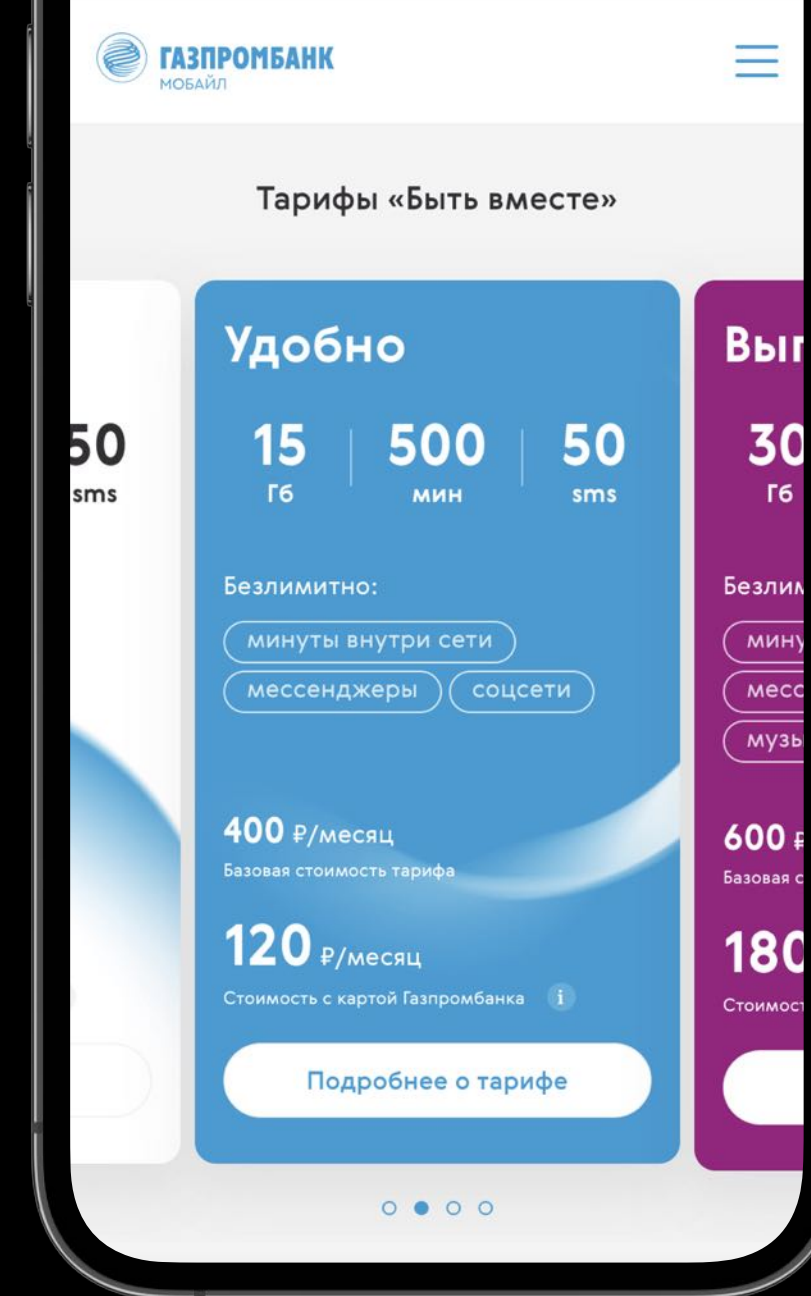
ГАЗПРОМБАНК
МОБАЙЛ

Тарифы «Быть вместе»

50
sms

Удобно

15
Гб

500
мин

50
sms

Безлимитно:

минуты внутри сети

мессенджеры

соцсети

400 ₽/месяц
Базовая стоимость тарифа

120 ₽/месяц
Стоимость с картой Газпромбанка i

Подробнее о тарифе

Вы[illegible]

30
Гб

Безли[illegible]

мину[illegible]

месс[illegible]

музы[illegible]

600 ₽
Базовая с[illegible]

180
Стоимос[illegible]